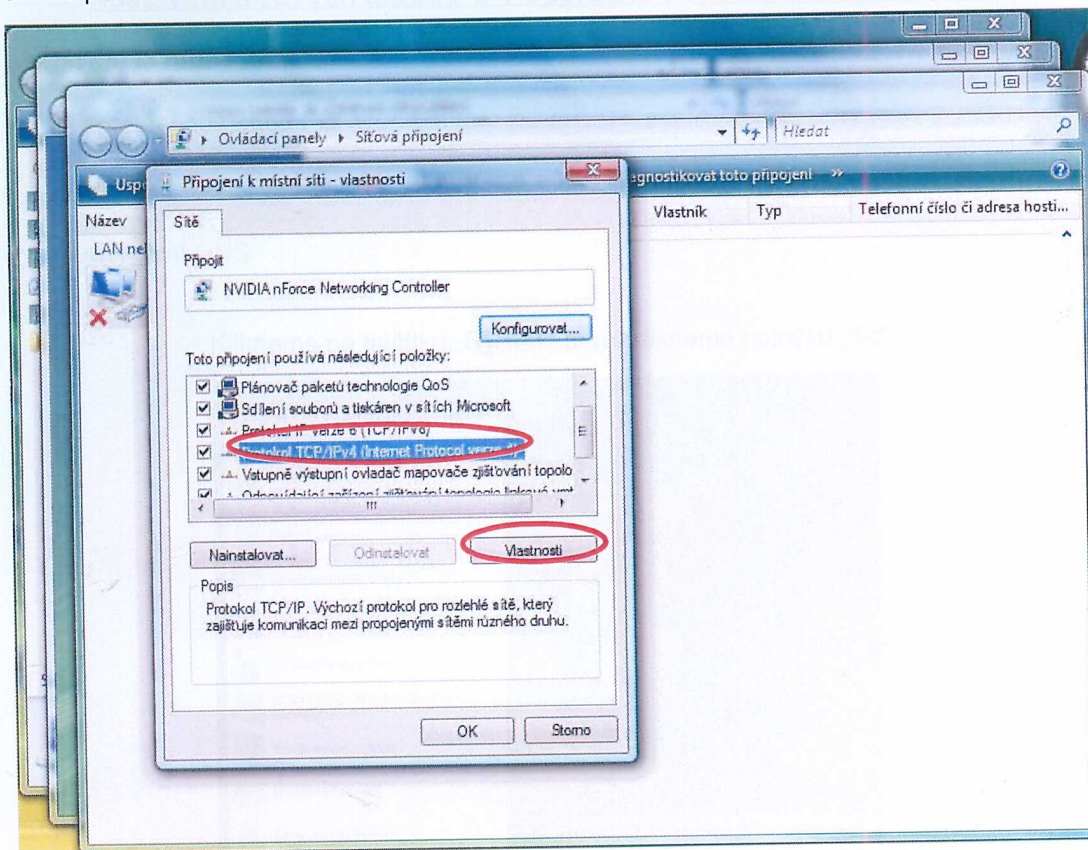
Ovládací panely ▸ Síťová připojení
Hledat
Uspo
Připojení k místní síti - vlastnosti
gnostikovat toto připojení »
Název
Vlastník
Typ
Telefonní číslo či adresa hosti...
LAN ne
Sítě
Připojit
NVIDIA nForce Networking Controller
Konfigurovat...
Toto připojení používá následující položky:
Plánovač paketů technologie QoS
Sdílení souborů a tiskáren v sítích Microsoft
Protokol IP verze 6 (TCP/IPv6)
Protokol TCP/IPv4 (Internet Protocol verze 4)
Vstupně výstupní ovladač mapovače zjišťování topolo
Odpovídající zařízení zjišťování topologie linkové vrst
Nainstalovat...
Odinstalovat
Vlastnosti
Popis
Protokol TCP/IP. Výchozí protokol pro rozlehlé sítě, který zajišťuje komunikaci mezi propojenými sítěmi různého druhu.
OK
Storno